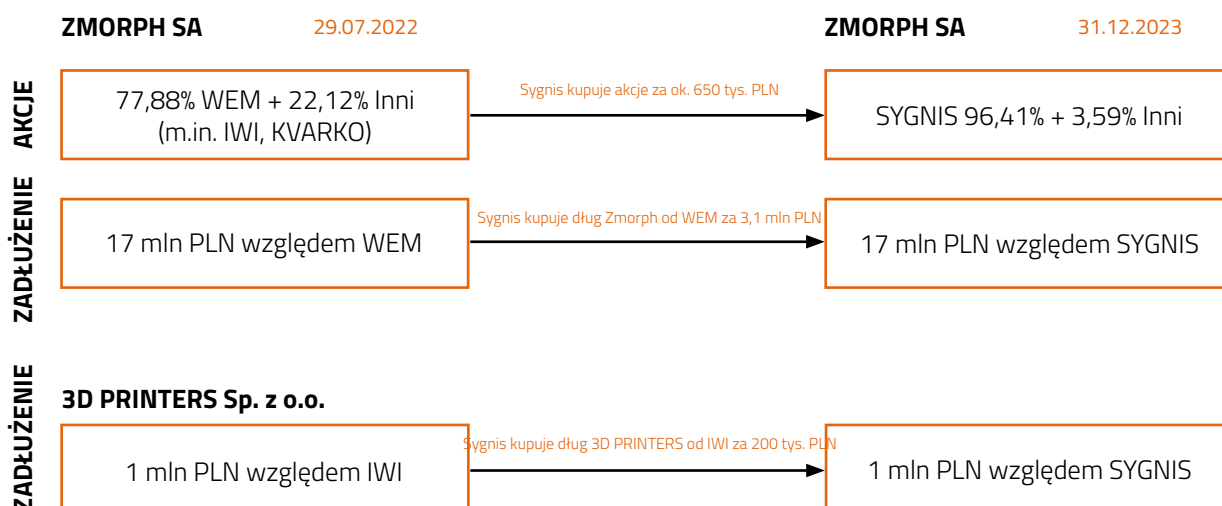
ZMORPH SA 29.07.2022

ZMORPH SA 31.12.2023

AKCJE

77,88% WEM + 22,12% Inni (m.in. IWI, KVARKO)

Sygnis kupuje akcje za ok. 650 tys. PLN

SYGNIS 96,41% + 3,59% Inni

ZADŁUŻENIE

17 mln PLN względem WEM

Sygnis kupuje dług Zmorph od WEM za 3,1 mln PLN

17 mln PLN względem SYGNIS

ZADŁUŻENIE

3D PRINTERS Sp. z o.o.

1 mln PLN względem IWI

Sygnis kupuje dług 3D PRINTERS od IWI za 200 tys. PLN

1 mln PLN względem SYGNIS